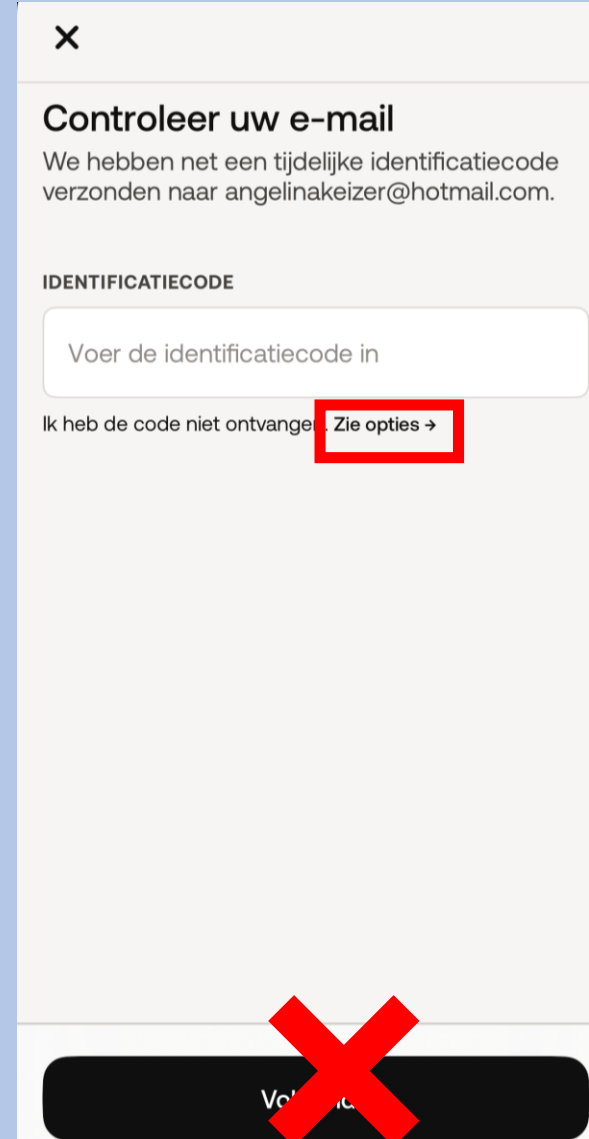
×

Controleer uw e-mail

We hebben net een tijdelijke identificatiecode verzonden naar angelinakeizer@hotmail.com.

IDENTIFICATIECODE

Voer de identificatiecode in

Ik heb de code niet ontvangen. Zie opties →

Vo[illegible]